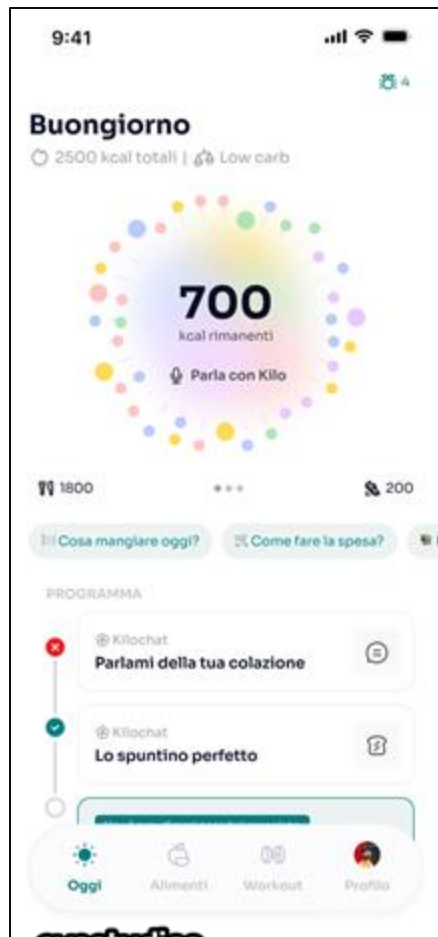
9:41

4

Buongiorno

2500 kcal totali | Low carb

700

kcal rimanenti

Parla con Kilo

1800

200

Cosa mangiare oggi?

Come fare la spesa?

PROGRAMMA

Kilochat

Parlami della tua colazione

Kilochat

Lo spuntino perfetto

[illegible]

Oggi

Alimenti

Workout

Profilo

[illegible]